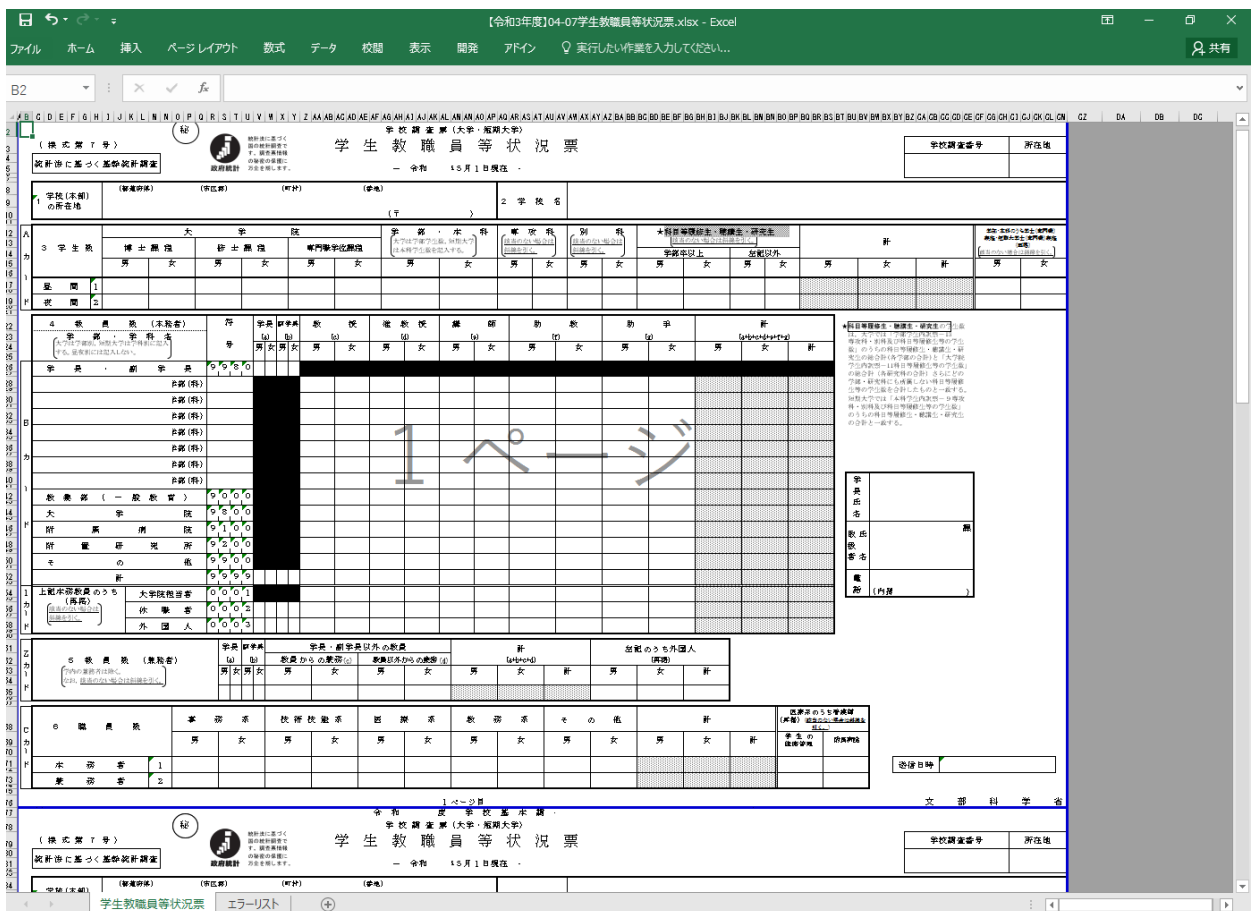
【令和3年度】04-07学生教職員等状況票.xlsx - Excel

ファイル ホーム 挿入 ページレイアウト 数式 データ 校閲 表示 開発 アドイン 実行したい作業を入力してください... 共有

B2

学校調査票（大学・短期大学）

（様式第７号） 秘

統計法に基づく基幹統計調査

政府統計

学生教職員等状況票

令和 年5月1日現在

学校調査番号 所在地

1 学校（本部）の所在地 （都道府県） （市区郡） （町村） （番地） （〒 ）

2 学校名

3 学生数

大学院
博士課程 修士課程 専門職学位課程
学部・本科 別科 専攻科
★科目等履修生・聴講生・研究生
学部卒以上 左記以外
計
男 女
昼間 1
夜間 2

4 教員数（本務者）
学部・学科名
学長 副学長 教授 准教授 講師 助教 助手 計
男 女 男 女 計
学長・副学長 9 9 8 0
学部（科）
教養部（一般教育） 9 0 0 0
大学院 9 8 0 0
附属病院 9 1 0 0
附置研究所 9 2 0 0
その他 9 5 0 0
計 9 9 9 9
上記本務教員のうち（再掲） 大学院担当者 0 0 0 1
休職者 0 0 0 2
外国人 0 0 0 3

1 ページ

記入者氏名
職名
電話 （内線 ）

5 教員数（兼務者）
学長 副学長
学長・副学長以外の教員
教員からの兼務者
教員以外からの兼務者
計
左記のうち外国人（再掲）
男 女 計

6 職員数
事務系 技術技能系 医療系 教務系 その他 計
男 女 計
本務者 1
兼務者 2

送信日時

1ページ目

文部科学省

令和 年度 学校基本調査

学校調査票（大学・短期大学）

（様式第７号） 秘

統計法に基づく基幹統計調査

学生教職員等状況票

令和 年5月1日現在

学校調査番号 所在地

学生教職員等状況票 エラーリスト